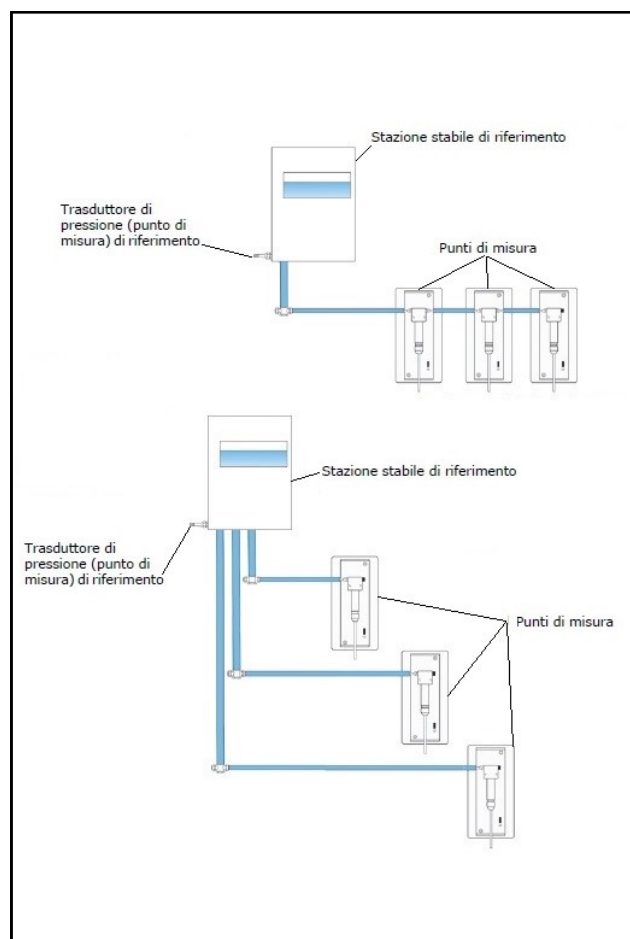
Stazione stabile di riferimento

Trasduttore di pressione (punto di misura) di riferimento

Punti di misura

Stazione stabile di riferimento

Trasduttore di pressione (punto di misura) di riferimento

Punti di misura